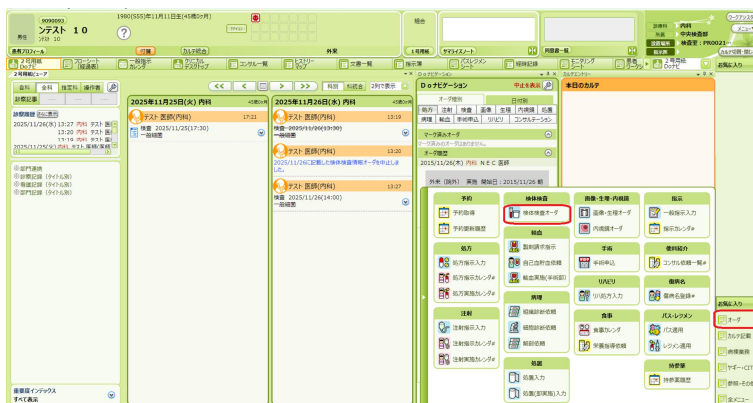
9090093
テスト 10
1980(S55)年11月11日(45歳0ヶ月)
男性
患者プロフィール
外来
組合
診療科 内科
外来 中央検査部
検査室 PR0021
2号用紙ビュー
2025年11月25日(火) 内科
2025年11月26日(水) 内科
テスト 医師(内科)
17:21
検査 2025/11/25(17:30)
一般細菌
テスト 医師(内科)
13:19
検査 2025/11/26(03:30)
一般細菌
2025/11/26に記載した検体検査情報オーダを中止しました。
テスト 医師(内科)
13:27
検査 2025/11/26(14:00)
一般細菌
Doナビゲーション
オーダ履歴
日付順
処方
注射
検査
画像
生理
内視鏡
処置
病理
輸血
手術申込
リハビリ
コンサルテーション
マーク済みオーダ
オーダ履歴
2015/11/26(木) 内科 NEC 医師
本日のカルテ
予約
予約取得
予約変更履歴
検体検査
検体検査オーダ
輸血
製剤請求指示
自己血貯血
輸血実施(手術部)
病理
組織診断依頼
細胞診断依頼
解剖依頼
処方
処方指示入力
処方指示カレンダ
処方実施カレンダ
注射
注射指示入力
注射指示カレンダ
注射実施カレンダ
画像・生理・内視鏡
画像・生理オーダ
内視鏡オーダ
手術
手術申込
リハビリ
リハ処方入力
食事
食事カレンダ
栄養指導依頼
処置
処置入力
処置(非実施)入力
指示
一般指示入力
指示カレンダ
他科紹介
コンサル依頼一覧
書類
書類名登録
パス・レジメン
パス適用
レジメン適用
持参薬
持参薬履歴
お気に入り
オーダ
カルテ記載
病理履歴
部門記録
部門画像一覧
重要度インデックス
すべて表示